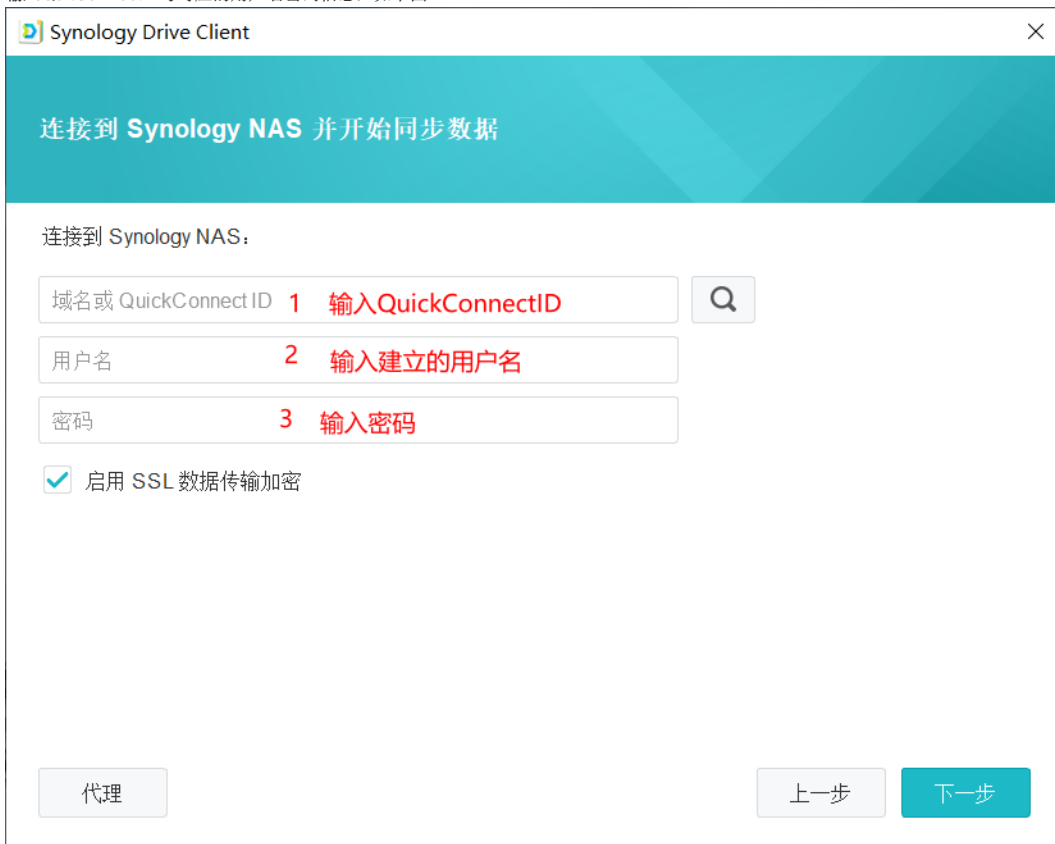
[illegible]

Synology Drive Client

连接到 Synology NAS 并开始同步数据

连接到 Synology NAS：

域名或 QuickConnect ID 1 输入QuickConnectID

用户名 2 输入建立的用户名

密码 3 输入密码

启用 SSL 数据传输加密

代理

上一步

下一步